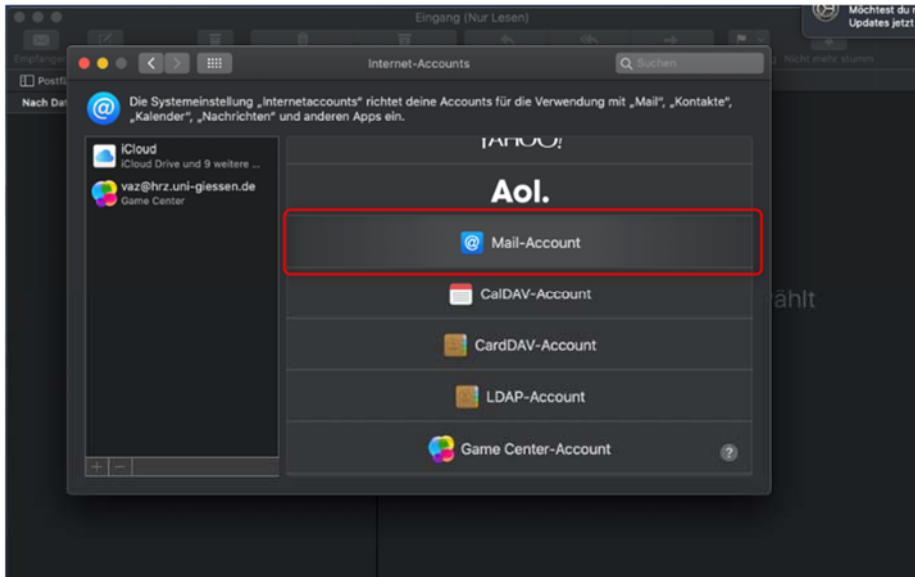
Eingang (Nur Lesen)

Möchtest du
Updates jetzt

Empfangen

Nicht mehr stumm

Postf

Nach Dat

Internet-Accounts

Suchen

Die Systemeinstellung „Internetaccounts" richtet deine Accounts für die Verwendung mit „Mail", „Kontakte", „Kalender", „Nachrichten" und anderen Apps ein.

iCloud
iCloud Drive und 9 weitere ...

vaz@hrz.uni-giessen.de
Game Center

YAHOO!

Aol.

Mail-Account

CalDAV-Account

CardDAV-Account

LDAP-Account

Game Center-Account

?

+ −

ählt